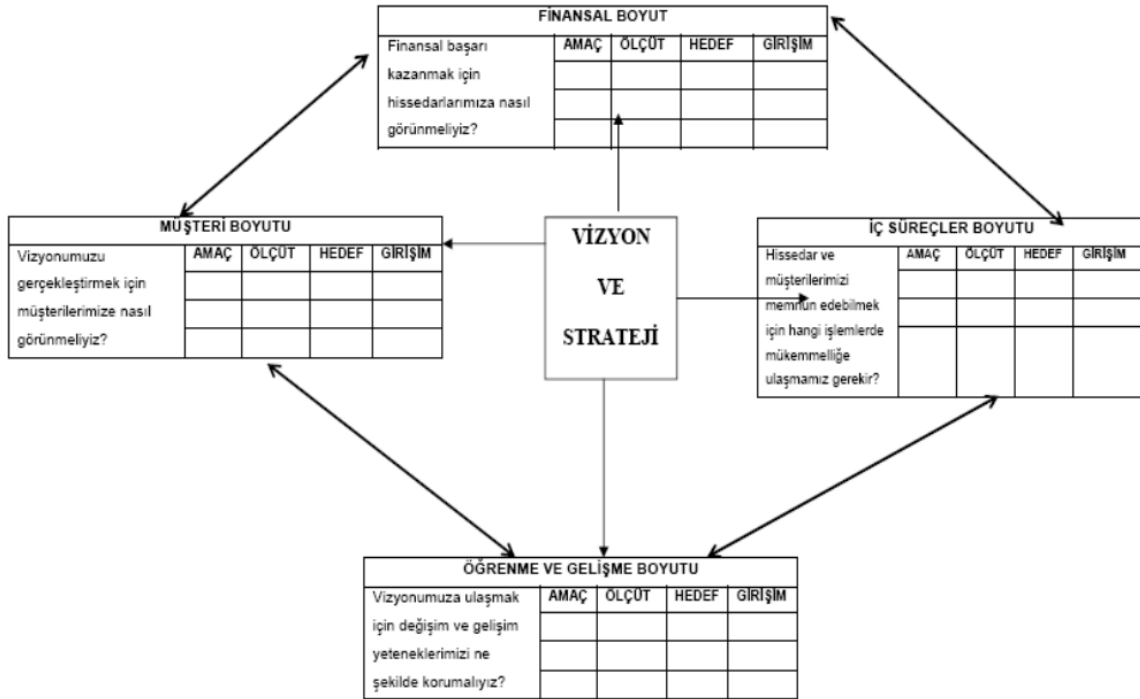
FİNANSAL BOYUT

| Finansal başarı kazanmak için hissedarlarımıza nasıl görünmeliyiz? | AMAÇ | ÖLÇÜT | HEDEF | GİRİŞİM |
|---|---|---|---|---|
| | | | | |
| | | | | |
| | | | | |

MÜŞTERİ BOYUTU

| Vizyonumuzu gerçekleştirmek için müşterilerimize nasıl görünmeliyiz? | AMAÇ | ÖLÇÜT | HEDEF | GİRİŞİM |
|---|---|---|---|---|
| | | | | |
| | | | | |
| | | | | |

VİZYON VE STRATEJİ

İÇ SÜREÇLER BOYUTU

| Hissedar ve müşterilerimizi memnun edebilmek için hangi işlemlerde mükemmelliğe ulaşmamız gerekir? | AMAÇ | ÖLÇÜT | HEDEF | GİRİŞİM |
|---|---|---|---|---|
| | | | | |
| | | | | |
| | | | | |

ÖĞRENME VE GELİŞME BOYUTU

| Vizyonumuza ulaşmak için değişim ve gelişim yeteneklerimizi ne şekilde korumalıyız? | AMAÇ | ÖLÇÜT | HEDEF | GİRİŞİM |
|---|---|---|---|---|
| | | | | |
| | | | | |
| | | | | |